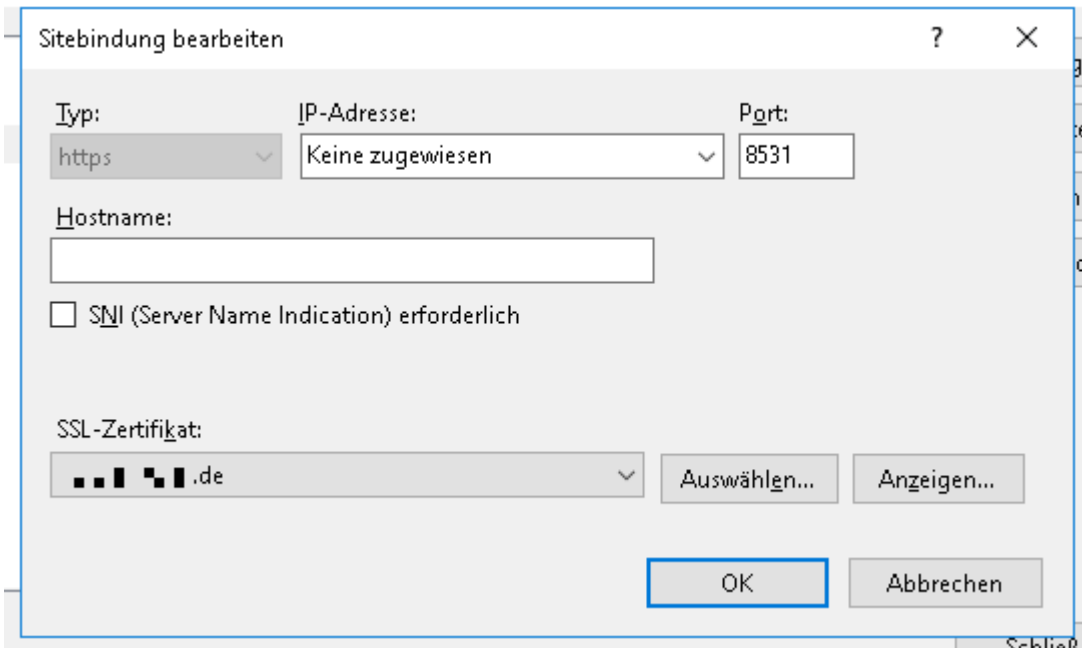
Sitebindung bearbeiten

?

Typ:
https

IP-Adresse:
Keine zugewiesen

Port:
8531

Hostname:

SNI (Server Name Indication) erforderlich

SSL-Zertifikat:
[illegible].de

Auswählen...

Anzeigen...

OK

Abbrechen

Schließ